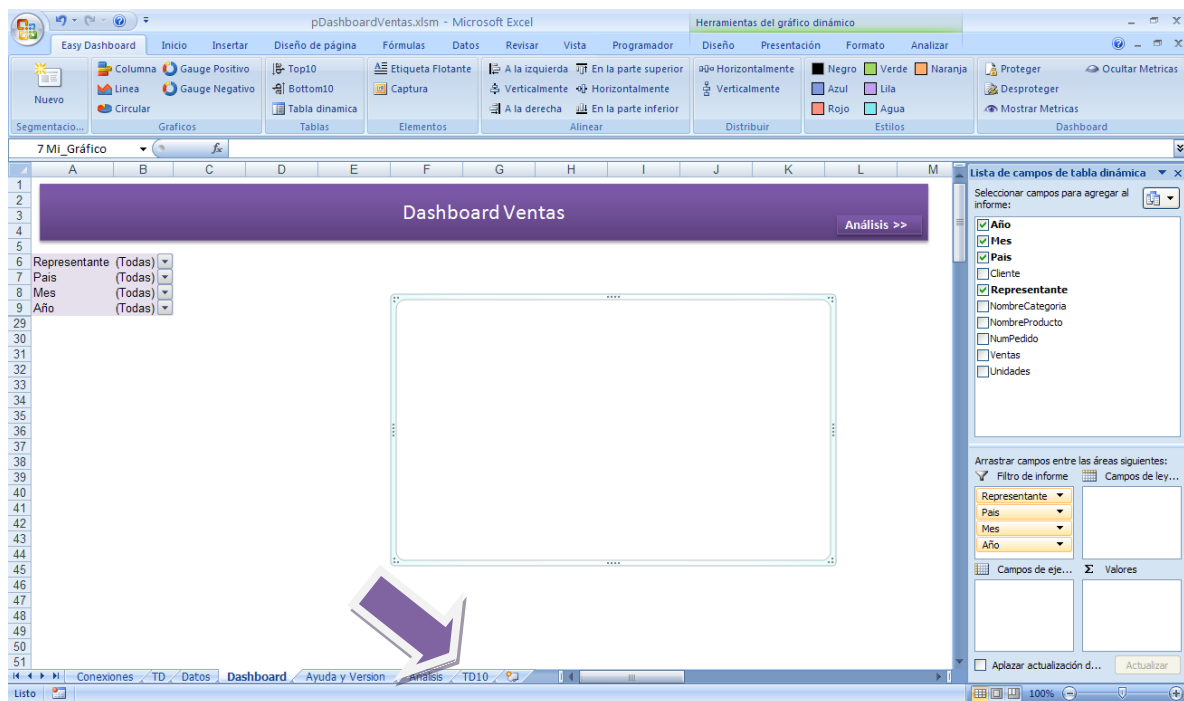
pDashboardVentas.xlsm - Microsoft Excel
Herramientas del gráfico dinámico

Easy Dashboard | Inicio | Insertar | Diseño de página | Fórmulas | Datos | Revisar | Vista | Programador | Diseño | Presentación | Formato | Analizar

Nuevo
Segmentacio...
Columna | Gauge Positivo
Linea | Gauge Negativo
Circular
Graficos
Top10
Bottom10
Tabla dinamica
Tablas
Etiqueta Flotante
Captura
Elementos
A la izquierda | En la parte superior
Verticalmente | Horizontalmente
A la derecha | En la parte inferior
Alinear
Horizontalmente
Verticalmente
Distribuir
Negro | Verde | Naranja
Azul | Lila
Rojo | Agua
Estilos
Proteger | Ocultar Metricas
Desproteger
Mostrar Metricas
Dashboard

7 Mi_Gráfico
$f_x$

| | A | B | C | D | E | F | G | H | I | J | K | L | M |
|---|---|---|---|---|---|---|---|---|---|---|---|---|---|

Dashboard Ventas
Análisis >>

Representante (Todas)
Pais (Todas)
Mes (Todas)
Año (Todas)

1 2 3 4 5 6 7 8 9 29 30 31 32 33 34 35 36 37 38 39 40 41 42 43 44 45 46 47 48 49 50 51

Lista de campos de tabla dinámica
Seleccionar campos para agregar al informe:
Año
Mes
Pais
Cliente
Representante
NombreCategoria
NombreProducto
NumPedido
Ventas
Unidades

Arrastrar campos entre las áreas siguientes:
Filtro de informe | Campos de ley...
Representante
Pais
Mes
Año
Campos de eje... | Valores
Aplazar actualización d... | Actualizar

Conexiones | TD | Datos | Dashboard | Ayuda y Version | Análisis | TD10
Listo | 100%